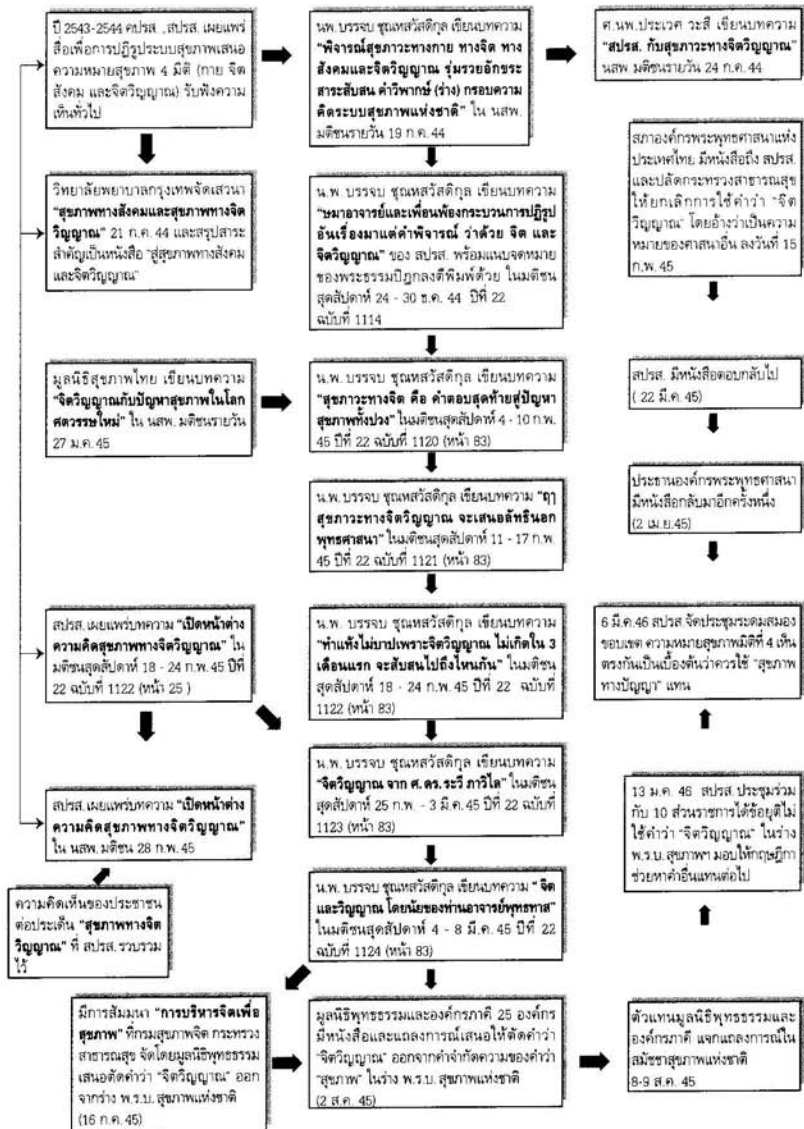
ปี 2543-2544 คปรส. , สปรส. เผยแพร่สื่อเพื่อการปฏิรูประบบสุขภาพเสนอความหมายสุขภาพ 4 มิติ (กาย จิต สังคม และจิตวิญญาณ) รับฟังความเห็นทั่วไป

นพ. บรรจบ ชุณหสวัสดิกุล เขียนบทความ **"พิจารณ์สุขภาวะทางกาย ทางจิต ทางสังคมและจิตวิญญาณ รุ่มรวยอักขระสาระสับสน คำวิพากษ์ (ร่าง) กรอบความคิดระบบสุขภาพแห่งชาติ"** ใน นสพ. มติชนรายวัน 19 ก.ค. 44

ศ.นพ.ประเวศ วะสี เขียนบทความ **"สปรส. กับสุขภาวะทางจิตวิญญาณ"** นสพ. มติชนรายวัน 24 ก.ค. 44

วิทยาลัยพยาบาลกรุงเทพจัดเสวนา **"สุขภาพทางสังคมและสุขภาพทางจิตวิญญาณ"** 21 ก.ค. 44 และสรุปสาระสำคัญเป็นหนังสือ "สู่สุขภาพทางสังคมและจิตวิญญาณ"

น.พ. บรรจบ ชุณหสวัสดิกุล เขียนบทความ **"หมาอาจารย์และเพื่อนพ้องกระบวนการปฏิรูปอันเรื่องมาแต่คำพิจารณ์ ว่าด้วย จิต และจิตวิญญาณ"** ของ สปรส. พร้อมแนบจดหมายของพระธรรมปิฎกลงตีพิมพ์ด้วย ในมติชนสุดสัปดาห์ 24 - 30 ธ.ค. 44 ปีที่ 22 ฉบับที่ 1114

สภาองค์กรพระพุทธศาสนาแห่งประเทศไทย มีหนังสือถึง สปรส. และปลัดกระทรวงสาธารณสุข ให้ยกเลิกการใช้คำว่า "จิตวิญญาณ" โดยอ้างว่าเป็นความหมายของศาสนาอื่น ลงวันที่ 15 ก.พ. 45

มูลนิธิสุขภาพไทย เขียนบทความ **"จิตวิญญาณกับปัญหาสุขภาพในโลกศตวรรษใหม่"** ใน นสพ. มติชนรายวัน 27 ม.ค. 45

น.พ. บรรจบ ชุณหสวัสดิกุล เขียนบทความ **"สุขภาวะทางจิต คือ คำตอบสุดท้ายสู่ปัญหาสุขภาพทั้งปวง"** ในมติชนสุดสัปดาห์ 4 - 10 ก.พ. 45 ปีที่ 22 ฉบับที่ 1120 (หน้า 83)

สปรส. มีหนังสือตอบกลับไป ( 22 มี.ค. 45)

น.พ. บรรจบ ชุณหสวัสดิกุล เขียนบทความ **"ฤๅสุขภาวะทางจิตวิญญาณ จะเสนอลัทธินอกพุทธศาสนา"** ในมติชนสุดสัปดาห์ 11 - 17 ก.พ. 45 ปีที่ 22 ฉบับที่ 1121 (หน้า 83)

ประธานองค์กรพระพุทธศาสนา มีหนังสือกลับมาอีกครั้งหนึ่ง (2 เม.ย.45)

สปรส. เผยแพร่บทความ **"เปิดหน้าต่างความคิดสุขภาพทางจิตวิญญาณ"** ใน มติชนสุดสัปดาห์ 18 - 24 ก.พ.45 ปีที่ 22 ฉบับที่ 1122 (หน้า 25 )

น.พ. บรรจบ ชุณหสวัสดิกุล เขียนบทความ **"ทำแท้งไม่บาปเพราะจิตวิญญาณ ไม่เกิดใน 3 เดือนแรก จะสับสนไปถึงไหนกัน"** ในมติชนสุดสัปดาห์ 18 - 24 ก.พ. 45 ปีที่ 22 ฉบับที่ 1122 (หน้า 83)

6 มี.ค.46 สปรส. จัดประชุมระดมสมองขอบเขต ความหมายสุขภาพมิติที่ 4 เห็นตรงกันเป็นเบื้องต้นว่าควรใช้ "สุขภาพทางปัญญา" แทน

น.พ. บรรจบ ชุณหสวัสดิกุล เขียนบทความ **"จิตวิญญาณ จาก ศ. ดร. ระวี ภาวิไล"** ในมติชนสุดสัปดาห์ 25 ก.พ. - 3 มี.ค. 45 ปีที่ 22 ฉบับที่ 1123 (หน้า 83)

สปรส. เผยแพร่บทความ **"เปิดหน้าต่างความคิดสุขภาพทางจิตวิญญาณ"** ใน นสพ. มติชน 28 ก.พ. 45

13 มี.ค. 46 สปรส. ประชุมร่วมกับ 10 ส่วนราชการได้ข้อยุติไม่ใช้คำว่า "จิตวิญญาณ" ในร่าง พ.ร.บ. สุขภาพฯ มอบให้กฤษฎีกาช่วยหาคำอื่นแทนต่อไป

ความคิดเห็นของประชาชนต่อประเด็น **"สุขภาพทางจิตวิญญาณ"** ที่ สปรส. รวบรวมไว้

น.พ. บรรจบ ชุณหสวัสดิกุล เขียนบทความ **"จิตและวิญญาณ โดยนัยของท่านอาจารย์พุทธทาส"** ในมติชนสุดสัปดาห์ 4 - 8 มี.ค. 45 ปีที่ 22 ฉบับที่ 1124 (หน้า 83)

มีการสัมมนา **"การบริหารจิตเพื่อสุขภาพ"** ที่กรมสุขภาพจิต กระทรวงสาธารณสุข จัดโดยมูลนิธิพุทธธรรม เสนอตัดคำว่า "จิตวิญญาณ" ออกจากร่าง พ.ร.บ. สุขภาพแห่งชาติ (16 ก.ค. 45)

มูลนิธิพุทธธรรมและองค์กรภาคี 25 องค์กร มีหนังสือและแถลงการณ์เสนอให้ตัดคำว่า "จิตวิญญาณ" ออกจากคำจำกัดความของคำว่า "สุขภาพ" ในร่าง พ.ร.บ. สุขภาพแห่งชาติ (2 ส.ค. 45)

ตัวแทนมูลนิธิพุทธธรรมและองค์กรภาคี แจกแถลงการณ์ในสมัชชาสุขภาพแห่งชาติ 8-9 ส.ค. 45